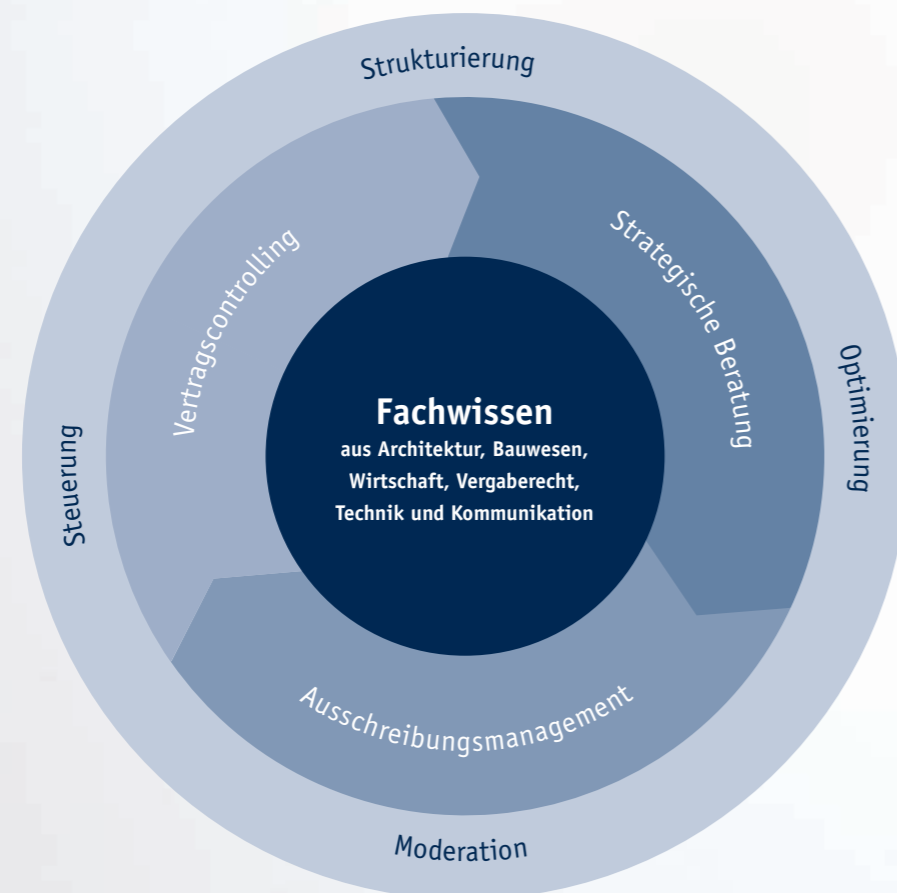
Strukturierung

Optimierung

Moderation

Steuerung

Strategische Beratung

Ausschreibungsmanagement

Vertragscontrolling

Fachwissen
aus Architektur, Bauwesen, Wirtschaft, Vergaberecht, Technik und Kommunikation